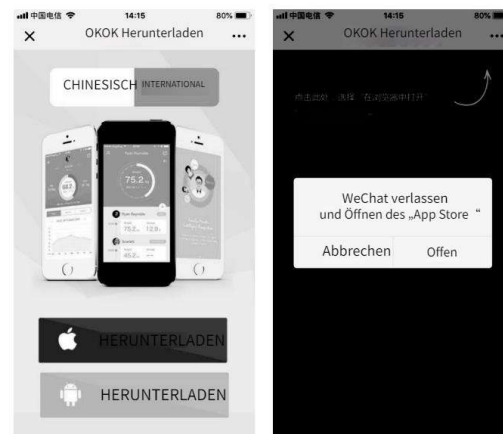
中国电信 14:15 80%
×
OKOK Herunterladen
...

CHINESISCH INTERNATIONAL

75.2

HERUNTERLADEN

HERUNTERLADEN

中国电信 14:15 80%
×
OKOK Herunterladen
...

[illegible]

WeChat verlassen und Öffnen des „App Store “

Abbrechen
Offen